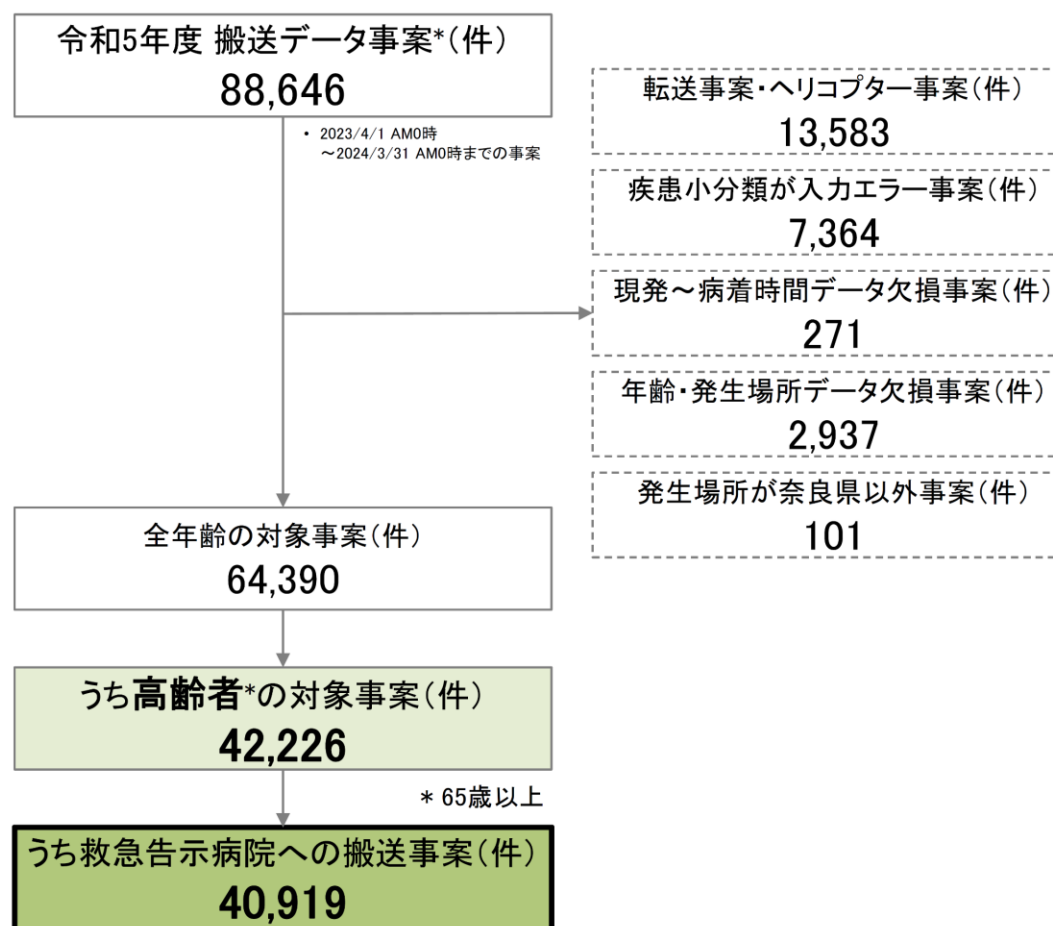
令和5年度 搬送データ事案*（件）
88,646

• 2023/4/1 AM0時
～2024/3/31 AM0時までの事案

転送事案・ヘリコプター事案（件）
13,583

疾患小分類が入力エラー事案（件）
7,364

現発～病着時間データ欠損事案（件）
271

年齢・発生場所データ欠損事案（件）
2,937

発生場所が奈良県以外事案（件）
101

全年齢の対象事案（件）
64,390

うち高齢者*の対象事案（件）
42,226

＊65歳以上

うち救急告示病院への搬送事案（件）
40,919